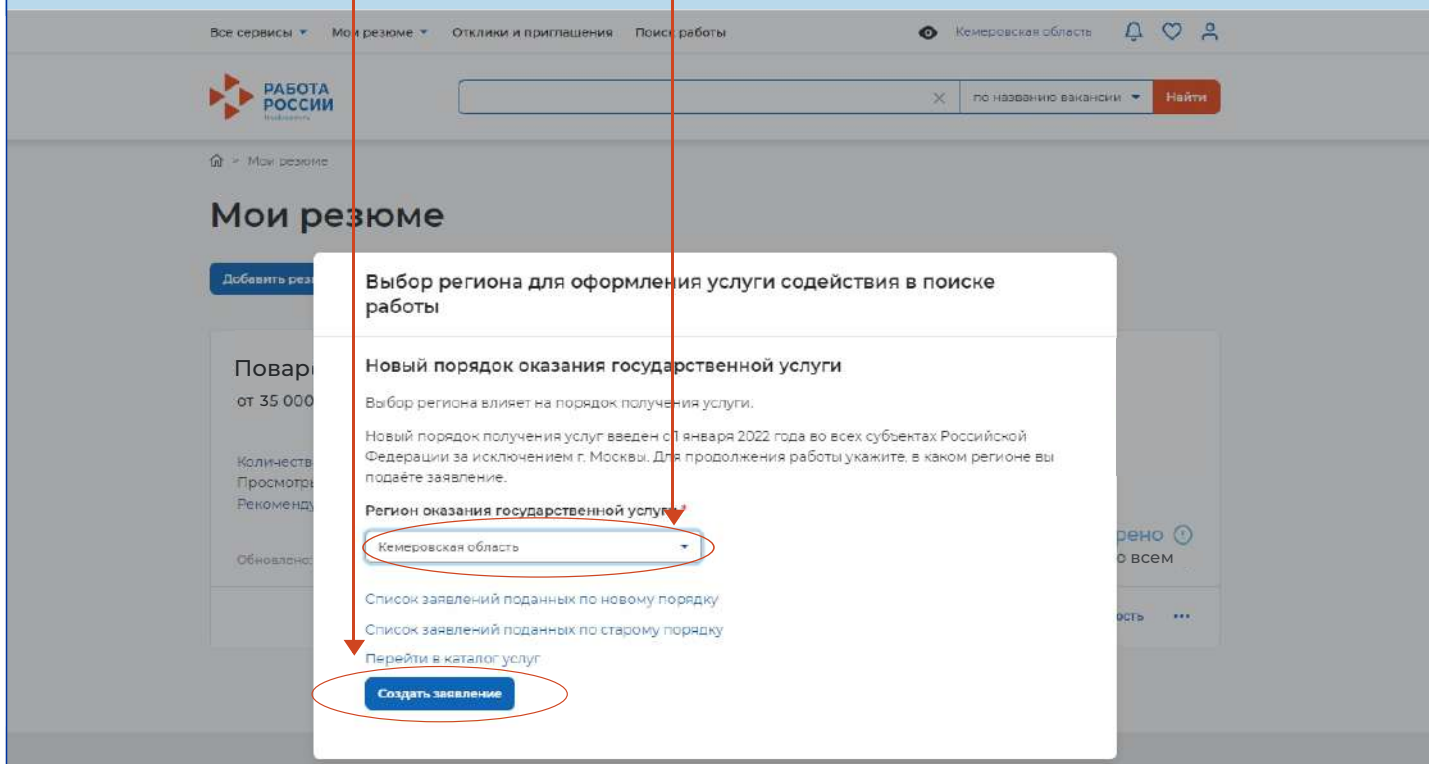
Все сервисы ▾ Мои резюме ▾ Отклики и приглашения Поиск работы

Кемеровская область

РАБОТА РОССИИ

по названию вакансии ▾ Найти

Мои резюме

Мои резюме

Добавить рез

Повар

от 35 000

Количеств

Просмотр

Рекоменду

Обновлено

рено

о всем

ость

Выбор региона для оформления услуги содействия в поиске работы

Новый порядок оказания государственной услуги

Выбор региона влияет на порядок получения услуги.

Новый порядок получения услуг введен с 1 января 2022 года во всех субъектах Российской Федерации за исключением г. Москвы. Для продолжения работы укажите, в каком регионе вы подаёте заявление.

Регион оказания государственной услуги *

Кемеровская область

Список заявлений поданных по новому порядку

Список заявлений поданных по старому порядку

Перейти в каталог услуг

Создать заявление